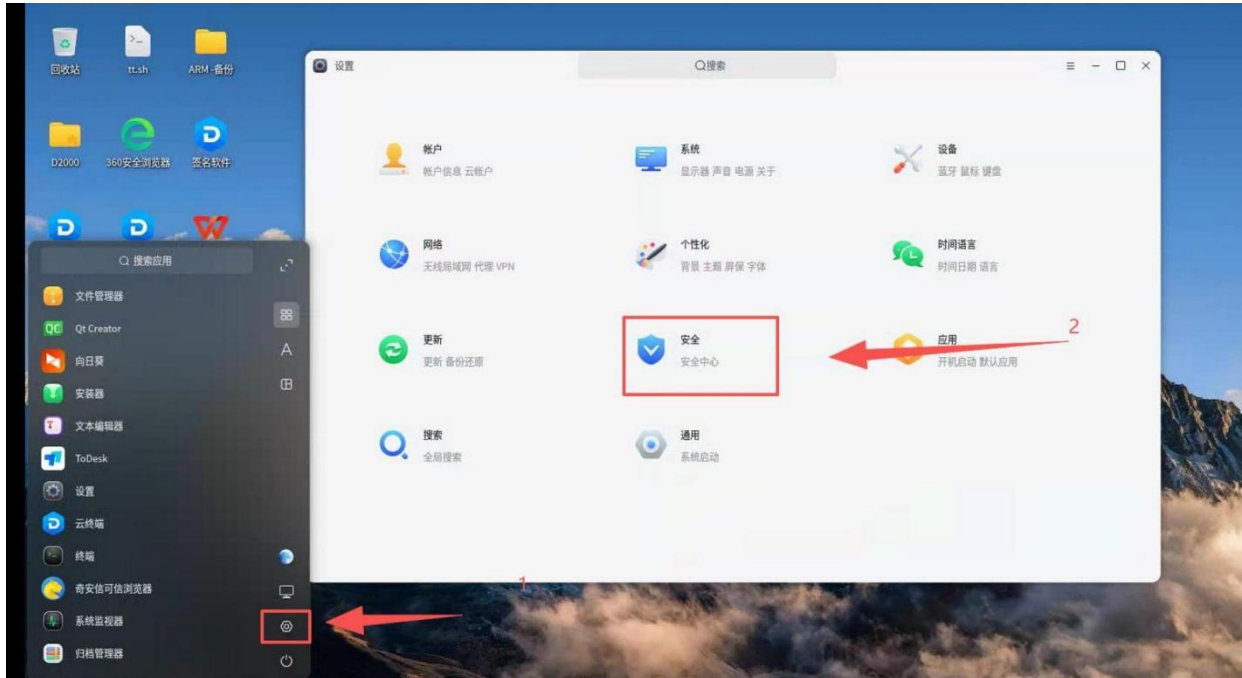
回收站
tt.sh
ARM-备份
D2000
360安全浏览器
签名软件

设置
Q搜索

帐户
帐户信息 云帐户
系统
显示器 声音 电源 关于
设备
蓝牙 鼠标 键盘
网络
无线局域网 代理 VPN
个性化
背景 主题 屏保 字体
时间语言
时间日期 语言
更新
更新 备份还原
安全
安全中心
应用
开机启动 默认应用
搜索
全局搜索
通用
系统启动

2
1

Q 搜索应用
文件管理器
Qt Creator
向日葵
安装器
文本编辑器
ToDesk
设置
云终端
终端
奇安信可信浏览器
系统监视器
归档管理器
A